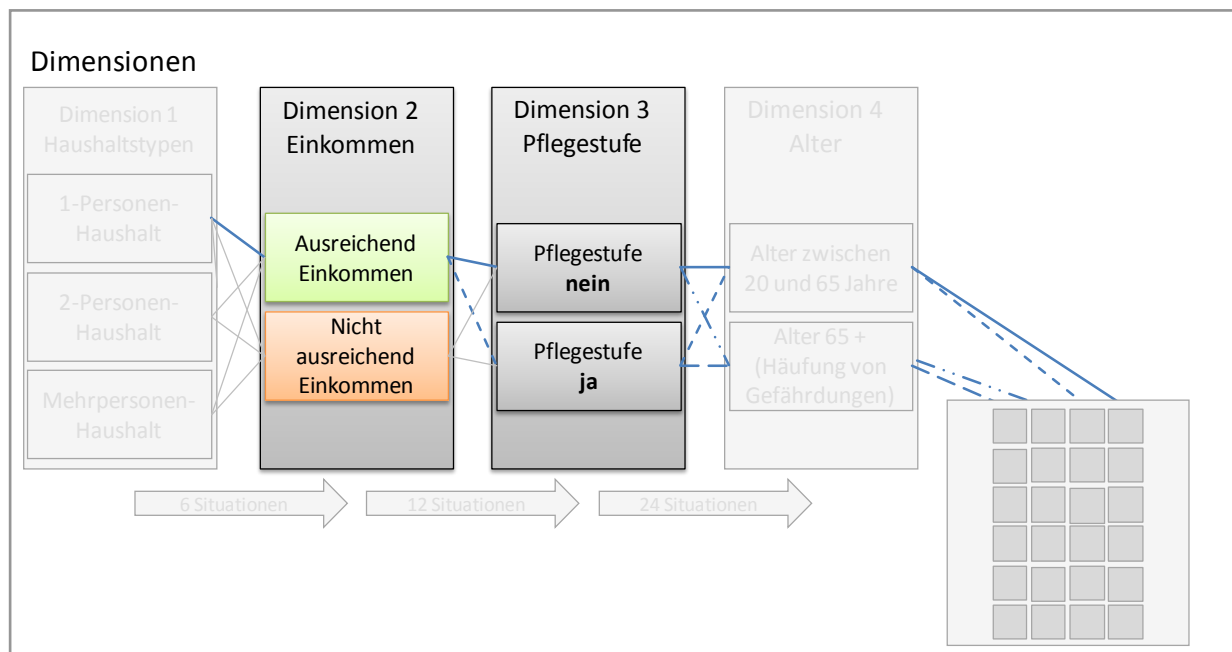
Dimensionen

Dimension 1
Haushaltstypen

1-Personen-Haushalt

2-Personen-Haushalt

Mehrpersonen-Haushalt

Dimension 2
Einkommen

Ausreichend Einkommen

Nicht ausreichend Einkommen

Dimension 3
Pflegestufe

Pflegestufe **nein**

Pflegestufe **ja**

Dimension 4
Alter

Alter zwischen 20 und 65 Jahre

Alter 65 + (Häufung von Gefährdungen)

6 Situationen

12 Situationen

24 Situationen